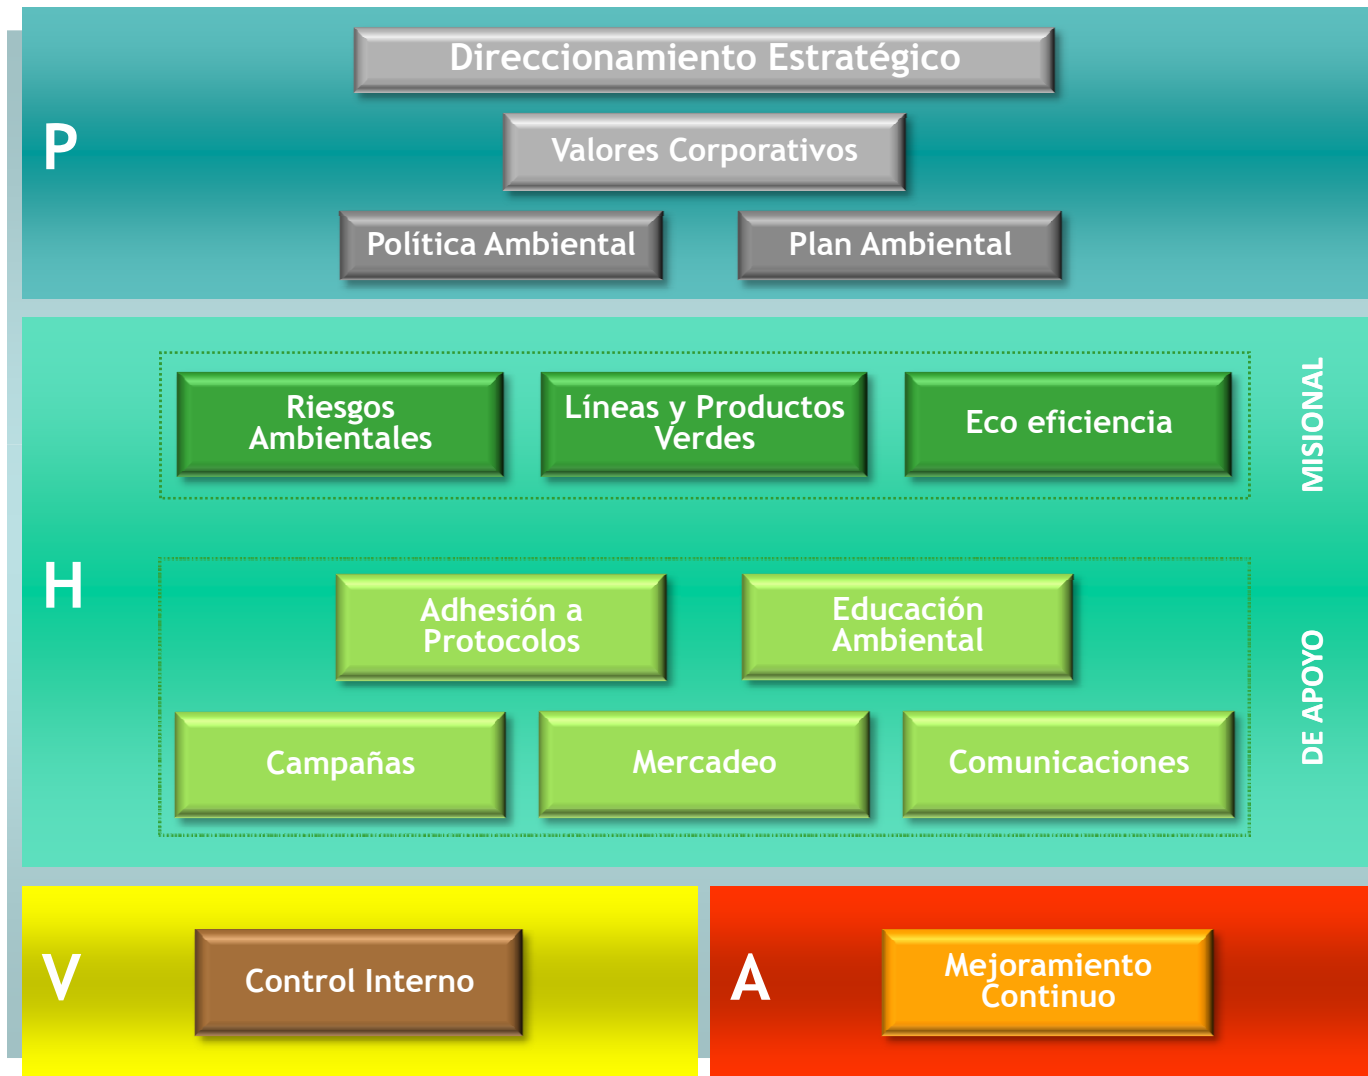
P

Direccionamiento Estratégico

Valores Corporativos

Política Ambiental

Plan Ambiental

H

Riesgos Ambientales

Líneas y Productos Verdes

Eco eficiencia

MISIONAL

Adhesión a Protocolos

Educación Ambiental

Campañas

Mercadeo

Comunicaciones

DE APOYO

V

Control Interno

A

Mejoramiento Continuo